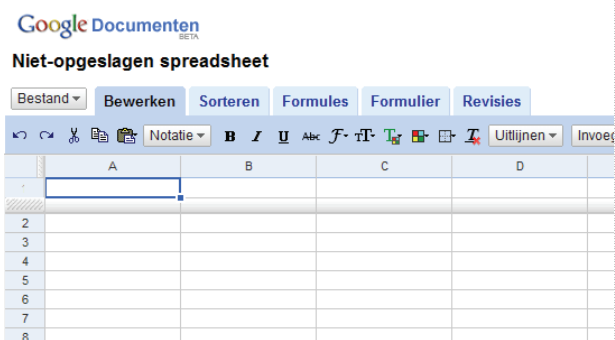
Google Documenten
BETA

Niet-opgeslagen spreadsheet

Bestand ▾ Bewerken Sorteren Formules Formulier Revisies

Notatie ▾ B I U Abc Uitlijnen ▾ Invoeg

| | A | B | C | D |
|---|---|---|---|---|
| 2 | | | | |
| 3 | | | | |
| 4 | | | | |
| 5 | | | | |
| 6 | | | | |
| 7 | | | | |
| 8 | | | | |